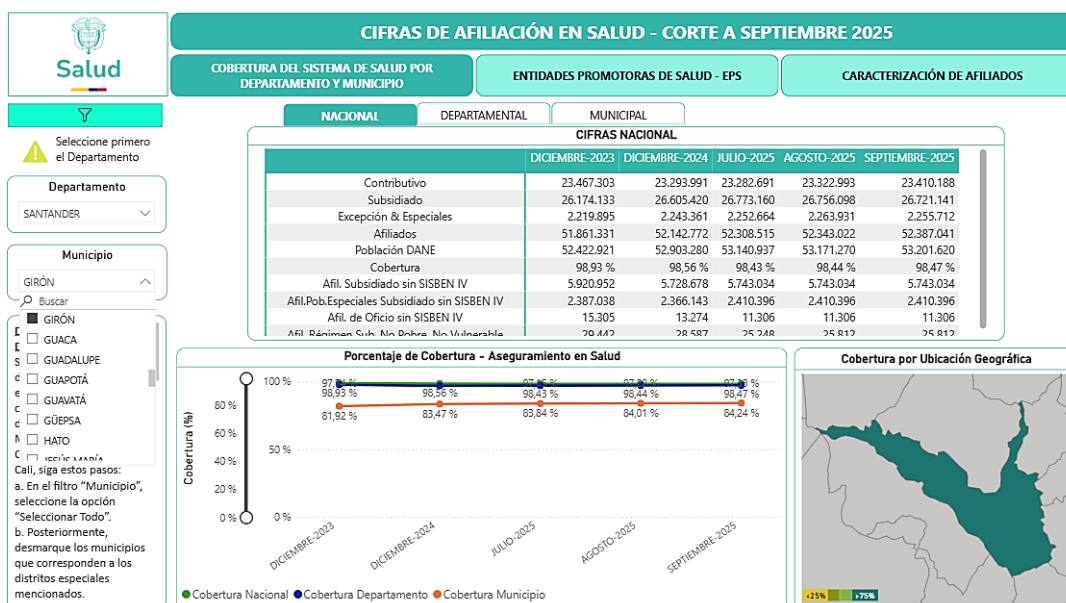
Salud

CIFRAS DE AFILIACIÓN EN SALUD - CORTE A SEPTIEMBRE 2025

COBERTURA DEL SISTEMA DE SALUD POR DEPARTAMENTO Y MUNICIPIO

ENTIDADES PROMOTORAS DE SALUD - EPS

CARACTERIZACIÓN DE AFILIADOS

Seleccione primero el Departamento

NACIONAL | DEPARTAMENTAL | MUNICIPAL

CIFRAS NACIONAL

| | DICIEMBRE-2023 | DICIEMBRE-2024 | JULIO-2025 | AGOSTO-2025 | SEPTIEMBRE-2025 |
|---|---|---|---|---|---|
| Contributivo | 23.467.303 | 23.293.991 | 23.282.691 | 23.322.993 | 23.410.188 |
| Subsidiado | 26.174.133 | 26.605.420 | 26.773.160 | 26.756.098 | 26.721.141 |
| Excepción & Especiales | 2.219.895 | 2.243.361 | 2.252.664 | 2.263.931 | 2.255.712 |
| Afiliados | 51.861.331 | 52.142.772 | 52.308.515 | 52.343.022 | 52.387.041 |
| Población DANE | 52.422.921 | 52.903.280 | 53.140.937 | 53.171.270 | 53.201.620 |
| Cobertura | 98,93 % | 98,56 % | 98,43 % | 98,44 % | 98,47 % |
| Afil. Subsidiado sin SISBEN IV | 5.920.952 | 5.728.678 | 5.743.034 | 5.743.034 | 5.743.034 |
| Afil.Pob.Especiales Subsidiado sin SISBEN IV | 2.387.038 | 2.366.143 | 2.410.396 | 2.410.396 | 2.410.396 |
| Afil. de Oficio sin SISBEN IV | 15.305 | 13.274 | 11.306 | 11.306 | 11.306 |
| Afil. Régimen Sub. No Pobre, No Vulnerable | 29.442 | 28.587 | 25.248 | 25.812 | 25.812 |

Departamento
SANTANDER

Municipio
GIRÓN
Buscar
GIRÓN
GUACA
GUADALUPE
GUAPOTÁ
GUAVATÁ
GÜEPSA
HATO
JESÚS MARÍA

Cali, siga estos pasos:
a. En el filtro "Municipio", seleccione la opción "Seleccionar Todo".
b. Posteriormente, desmarque los municipios que corresponden a los distritos especiales mencionados.

Porcentaje de Cobertura - Aseguramiento en Salud

Cobertura (%)
100 %
80 %
60 %
50 %
0 %
100 %
80 %
60 %
40 %
0 %

97,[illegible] | 98,93 % | 98,56 % | 97,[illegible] | 98,43 % | 97,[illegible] | 98,44 % | 97,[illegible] | 98,47 %
81,92 % | 83,47 % | 83,84 % | 84,01 % | 84,24 %

DICIEMBRE-2023 | DICIEMBRE-2024 | JULIO-2025 | AGOSTO-2025 | SEPTIEMBRE-2025

Cobertura Nacional | Cobertura Departamento | Cobertura Municipio

Cobertura por Ubicación Geográfica

<25% | >75%